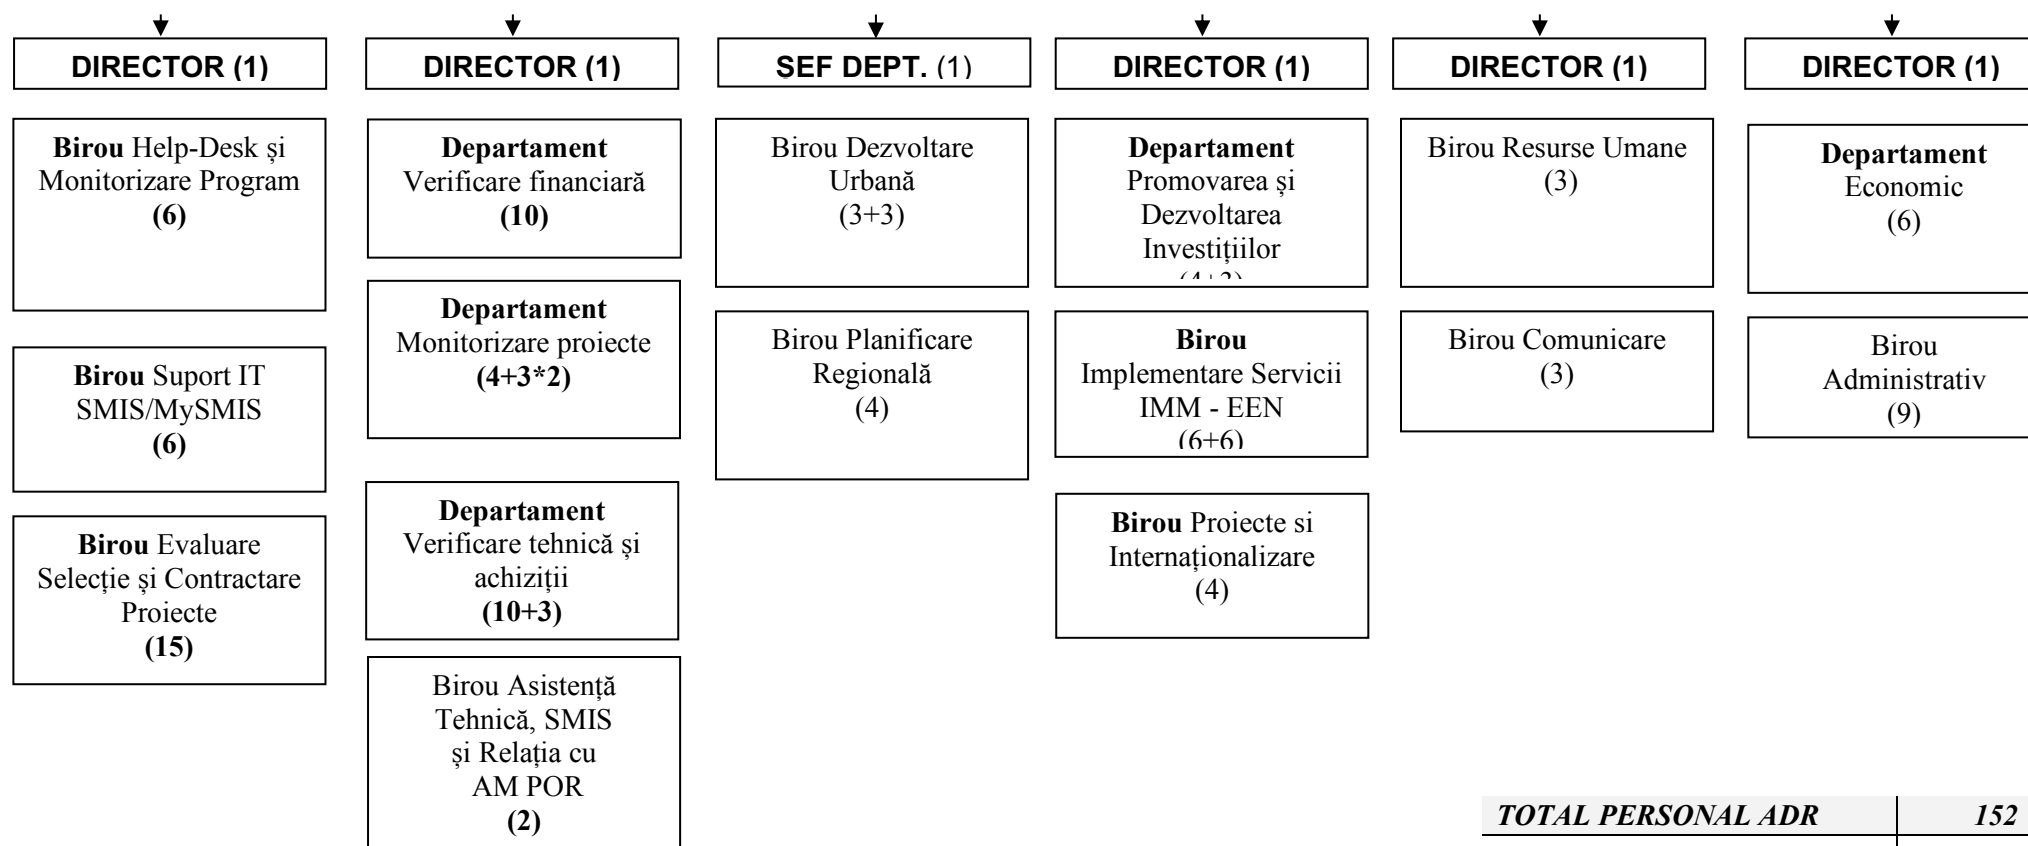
DIRECTOR (1)

Birou Help-Desk și Monitorizare Program
(6)

Birou Suport IT SMIS/MySMIS
(6)

Birou Evaluare Selecție și Contractare Proiecte
(15)

DIRECTOR (1)

Departament Verificare financiară
(10)

Departament Monitorizare proiecte
(4+3*2)

Departament Verificare tehnică și achiziții
(10+3)

Birou Asistență Tehnică, SMIS și Relația cu AM POR
(2)

SEF DEPT. (1)

Birou Dezvoltare Urbană
(3+3)

Birou Planificare Regională
(4)

DIRECTOR (1)

Departament Promovarea și Dezvoltarea Investițiilor
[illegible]

Birou Implementare Servicii IMM - EEN
(6+6)

Birou Proiecte si Internaționalizare
(4)

DIRECTOR (1)

Birou Resurse Umane
(3)

Birou Comunicare
(3)

DIRECTOR (1)

Departament Economic
(6)

Birou Administrativ
(9)

| TOTAL PERSONAL ADR | 152 |
|---|---|